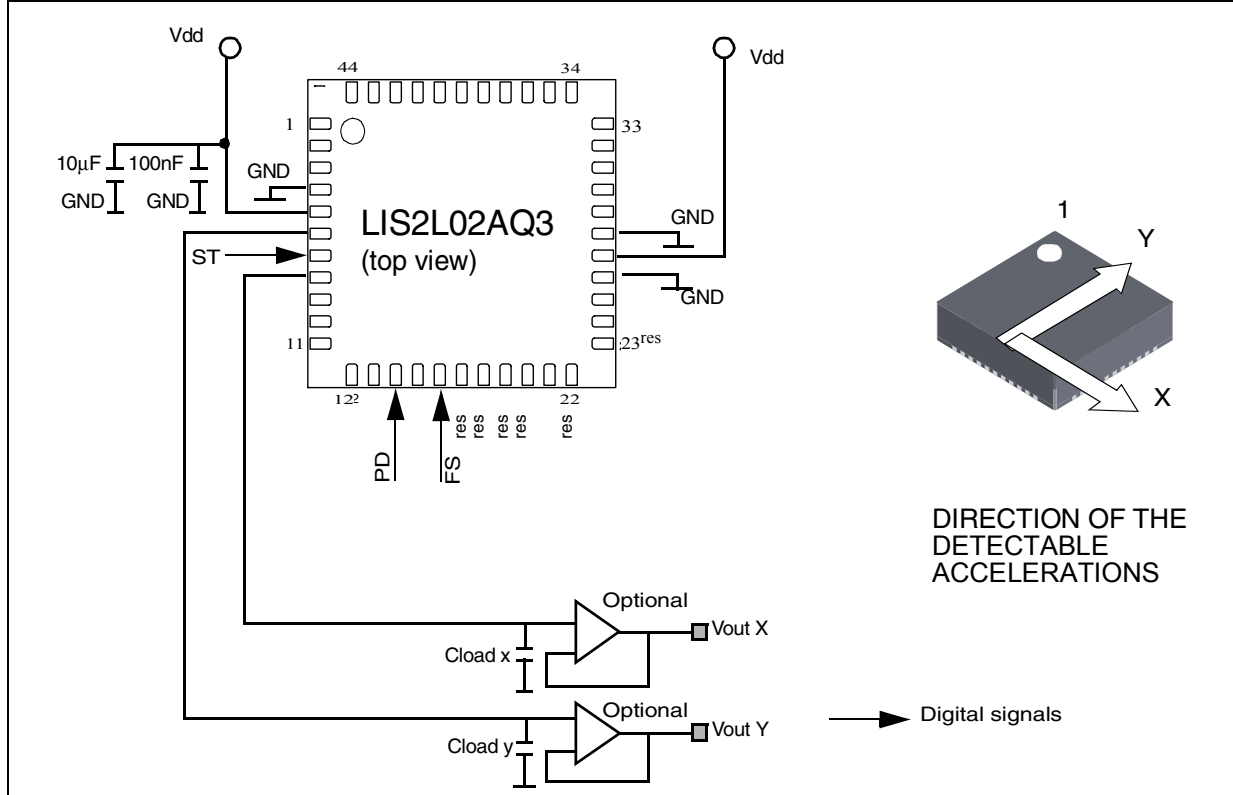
Vdd

Vdd

44

34

1

33

10µF

100nF

GND

GND

GND

LIS2L02AQ3
(top view)

GND

ST

GND

11

;23res

122

22

PD

FS

res res res res res

1

Y

X

DIRECTION OF THE DETECTABLE ACCELERATIONS

Optional

Vout X

Cload x

Optional

Vout Y

Cload y

Digital signals